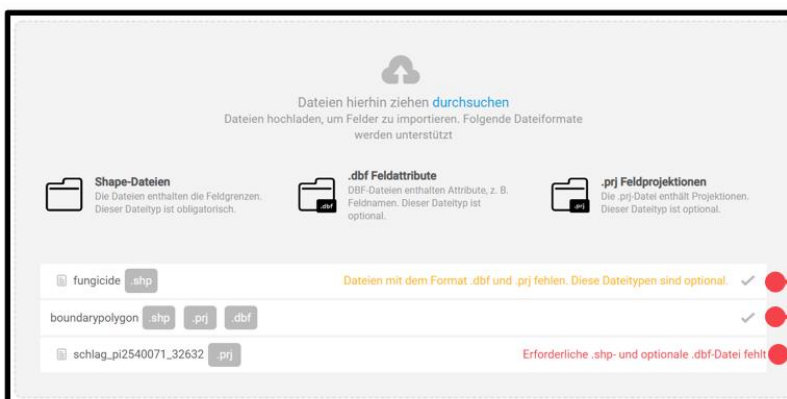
Dateien hierhin ziehen durchsuchen
Dateien hochladen, um Felder zu importieren. Folgende Dateiformate werden unterstützt

Shape-Dateien
Die Dateien enthalten die Feldgrenzen. Dieser Dateityp ist obligatorisch.

.dbf
.dbf Feldattribute
DBF-Dateien enthalten Attribute, z. B. Feldnamen. Dieser Dateityp ist optional.

.prj
.prj Feldprojektionen
Die .prj-Datei enthält Projektionen. Dieser Dateityp ist optional.

fungicide .shp Dateien mit dem Format .dbf und .prj fehlen. Diese Dateitypen sind optional. ✓

boundarypolygon .shp .prj .dbf ✓

schlag_pi2540071_32632 .prj Erforderliche .shp- und optionale .dbf-Datei fehlt